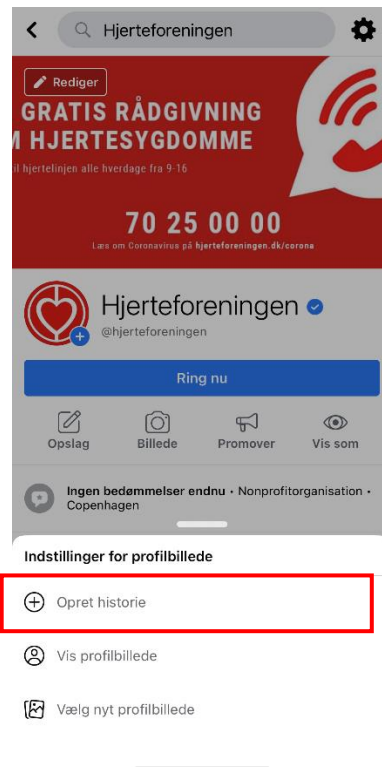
Hjerteforeningen

Rediger

GRATIS RÅDGIVNING
M HJERTESYGDOMME
il hjertelinjen alle hverdage fra 9-16

70 25 00 00
Læs om Coronavirus på hjerteforeningen.dk/corona

Hjerteforeningen
@hjerteforeningen

Ring nu

Opslag
Billede
Promover
Vis som

Ingen bedømmelser endnu • Nonprofitorganisation • Copenhagen

Indstillinger for profilbillede

Opret historie

Vis profilbillede

Vælg nyt profilbillede